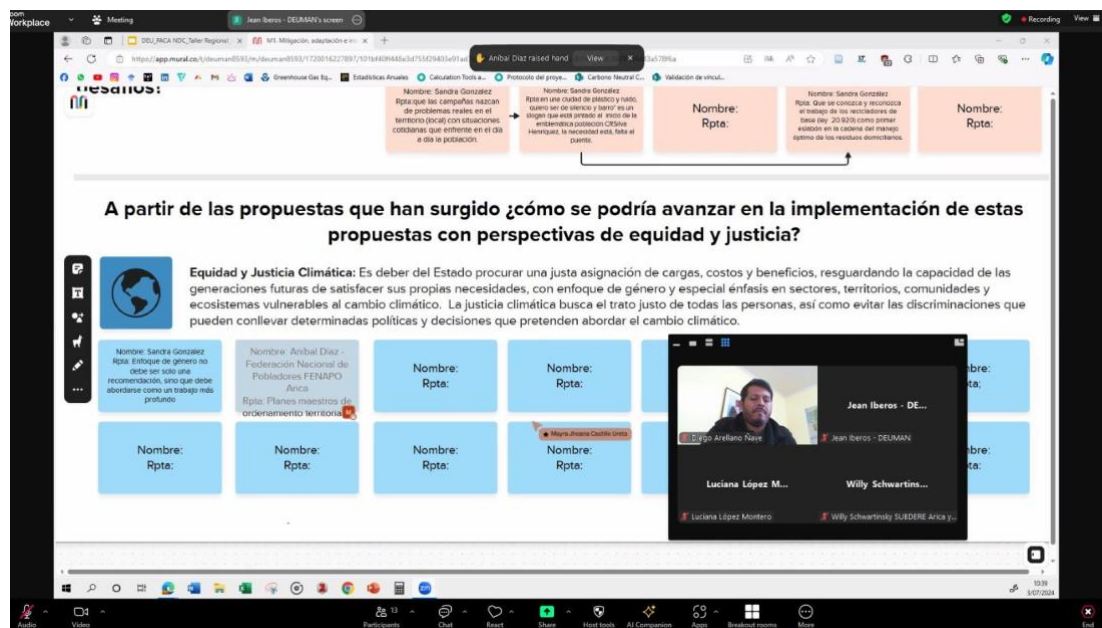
zoom Workplace
Meeting
Jean Iberos - DEUMAN's screen
Recording
View

DEU_PACA NDC_Taller Regional
M1. Mitigación, adaptación e
Anibal Diaz raised hand
View
https://app.mural.co/t/deuman8593/m/deuman8593/1720016227897/101bf409446a3d755f29403e91a
Greenhouse Gas Eq...
Estadísticas Anuales
Calculation Tools a...
Protocolo del proye...
Carbono Neutral C...
Validación de vincul...

desafíos!

Nombre: Sandra Gonzalez Rpta:que las campañas nazcan de problemas reales en el territorio (local) con situaciones cotidianas que enfrente en el dia a dia la población.

Nombre: Sandra Gonzalez Rpta:en una ciudad de plastico y ruido, quiero ser de silencio y barro" es un slogan que está pintado al inicio de la emblemática poblacion Cardenal Silva Henriquez, la necesidad está, falta el puente.

Nombre:
Rpta:

Nombre: Sandra Gonzalez Rpta: Que se conozca y reconozca el trabajo de los recicladores de base (ley 20.920) como primer eslabón en la cadena del manejo óptimo de los residuos domiciliarios.

Nombre:
Rpta:

A partir de las propuestas que han surgido ¿cómo se podría avanzar en la implementación de estas propuestas con perspectivas de equidad y justicia?

Equidad y Justicia Climática: Es deber del Estado procurar una justa asignación de cargas, costos y beneficios, resguardando la capacidad de las generaciones futuras de satisfacer sus propias necesidades, con enfoque de género y especial énfasis en sectores, territorios, comunidades y ecosistemas vulnerables al cambio climático. La justicia climática busca el trato justo de todas las personas, así como evitar las discriminaciones que pueden conllevar determinadas políticas y decisiones que pretenden abordar el cambio climático.

Nombre: Sandra Gonzalez Rpta: Enfoque de género no debe ser solo una recomendación, sino que debe abordarse como un trabajo más profundo

Nombre: Anibal Diaz - Federación Nacional de Pobladores FENAPO Arica
Rpta: Planes maestros de ordenamiento territorial

Nombre:
Rpta:

Nombre:
Rpta:

Nombre:
Rpta:

Nombre:
Rpta:

Nombre:
Rpta:

Nombre:
Rpta:

Mayra Jhoana Castillo Ureta

Nombre:
Rpta:

Nombre:
Rpta:

Diego Arellano Nave
Jean Iberos - DE...
Jean Iberos - DEUMAN
Luciana López M...
Luciana López Montero
Willy Schwartins...
Willy Schwartinsky SUBDERE Arica y...

10:39
3/07/2024

Audio
Video
13
Participants
Chat
React
Share
Host tools
AI Companion
Apps
Breakout rooms
More
End